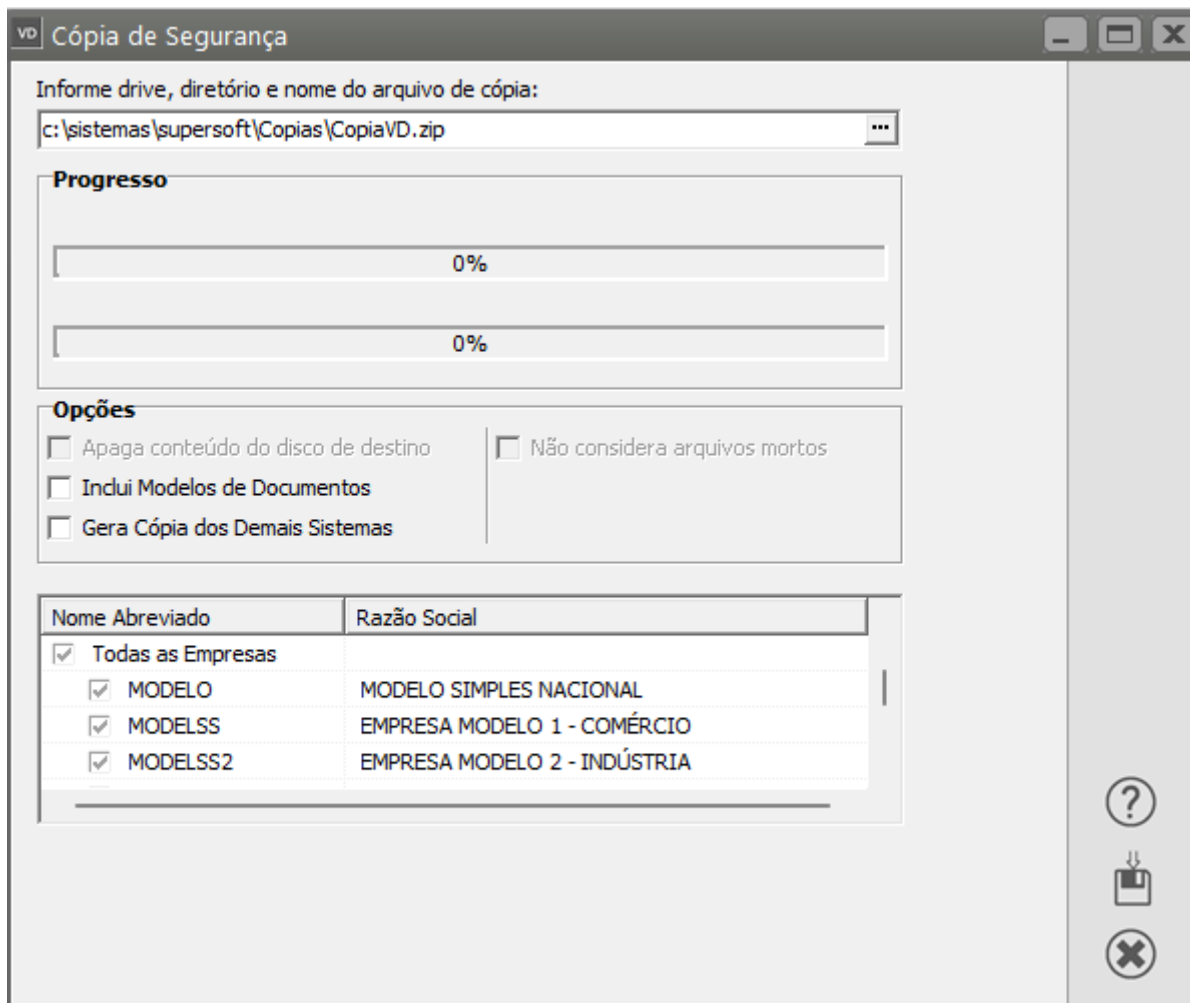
VD Cópia de Segurança

Informe drive, diretório e nome do arquivo de cópia:

c:\sistemas\supersoft\Copias\CopiaVD.zip ...

Progresso

0%

0%

Opções

Apaga conteúdo do disco de destino

Não considera arquivos mortos

Inclui Modelos de Documentos

Gera Cópia dos Demais Sistemas

| Nome Abreviado | Razão Social |
|---|---|
| Todas as Empresas | |
| MODELO | MODELO SIMPLES NACIONAL |
| MODELSS | EMPRESA MODELO 1 - COMÉRCIO |
| MODELSS2 | EMPRESA MODELO 2 - INDÚSTRIA |

?